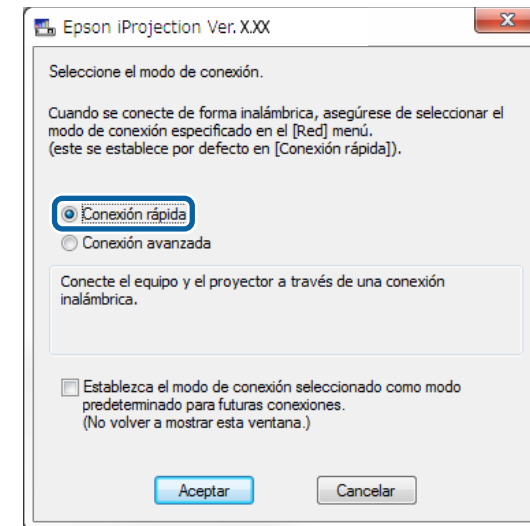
Epson iProjection Ver. X.XX

Seleccione el modo de conexión.

Cuando se conecte de forma inalámbrica, asegúrese de seleccionar el modo de conexión especificado en el [Red] menú.
(este se establece por defecto en [Conexión rápida]).

Conexión rápida
Conexión avanzada

Conecte el equipo y el proyector a través de una conexión inalámbrica.

Establezca el modo de conexión seleccionado como modo predeterminado para futuras conexiones.
(No volver a mostrar esta ventana.)

Aceptar
Cancelar